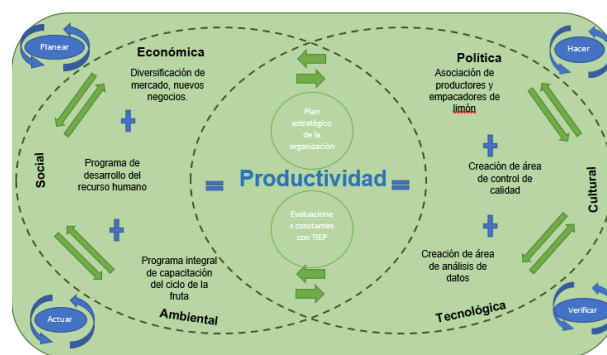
Planear

Económica

Diversificación de mercado, nuevos negocios.

Social

Programa de desarrollo del recurso humano

Programa integral de capacitación del ciclo de la fruta

Ambiental

Actuar

Plan estratégico de la organización

Productividad

Evaluacione s constantes con TIEP

Hacer

Política

Asociación de productores y empacadores de limón

Creación de área de control de calidad

Cultural

Creación de área de análisis de datos

Tecnológica

Verificar